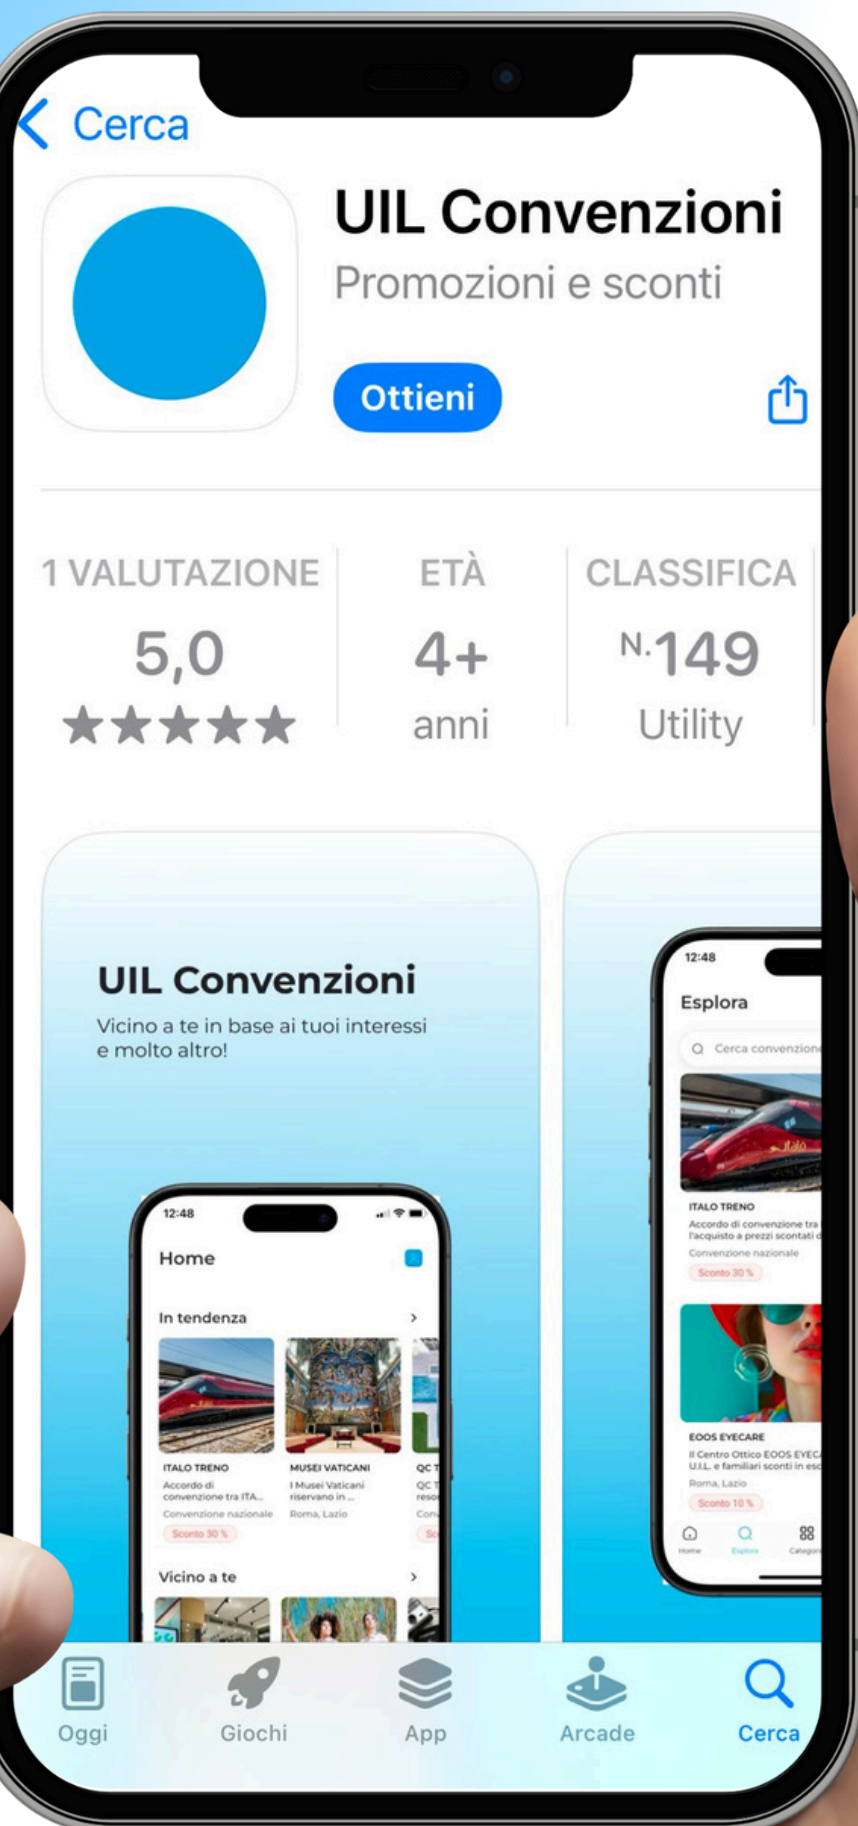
< Cerca

UIL Convenzioni
Promozioni e sconti

Ottieni

1 VALUTAZIONE
5,0
★★★★★

ETÀ
4+
anni

CLASSIFICA
N.149
Utility

UIL Convenzioni
Vicino a te in base ai tuoi interessi e molto altro!

12:48
Home
In tendenza >
ITALO TRENO
Accordo di convenzione tra ITA...
Convenzione nazionale
Sconto 30 %
MUSEI VATICANI
I Musei Vaticani riservano in ...
Roma, Lazio
QC T
QC T
reso
Con
Sc
Vicino a te >

12:48
Esplora
Cerca convenzioni
ITALO TRENO
Accordo di convenzione tra l'acquisto a prezzi scontati
Convenzione nazionale
Sconto 30 %
EOOS EYECARE
Il Centro Ottico EOOS EYEC U.I.L. e familiari sconti in es
Roma, Lazio
Sconto 10 %
Home Esplora Categorie

Oggi Giochi App Arcade Cerca